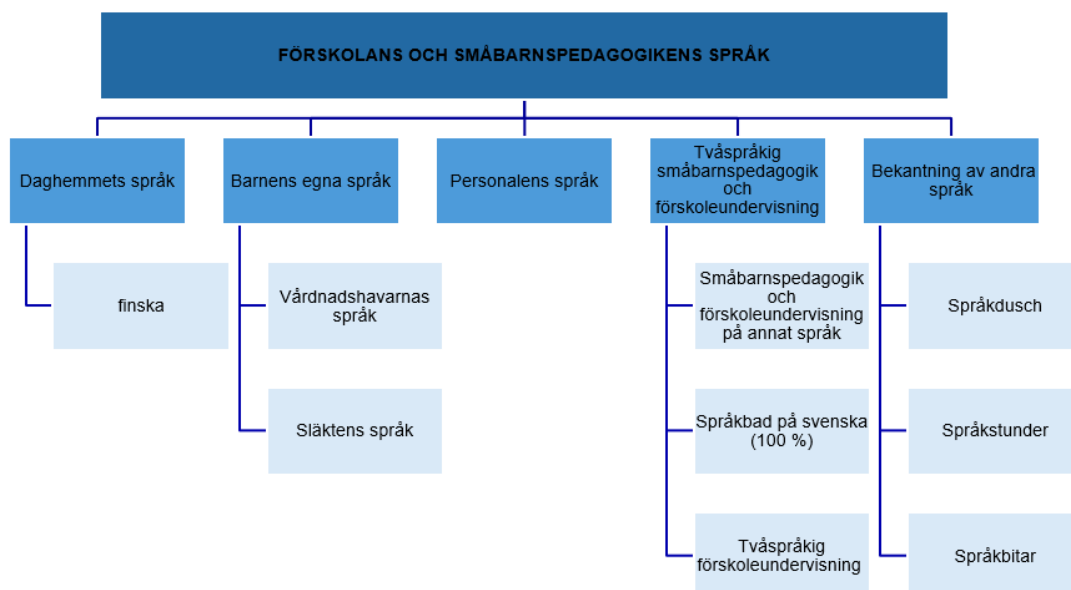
FÖRSKOLANS OCH SMÅBARNSPEDAGOGIKENS SPRÅK

Daghemmets språk

finska

Barnens egna språk

Vårdnadshavarnas språk

Släktens språk

Personalens språk

Tvåspråkig småbarnspedagogik och förskoleundervisning

Småbarnspedagogik och förskoleundervisning på annat språk

Språkbad på svenska (100 %)

Tvåspråkig förskoleundervisning

Bekantning av andra språk

Språkdusch

Språkstunder

Språkbitar